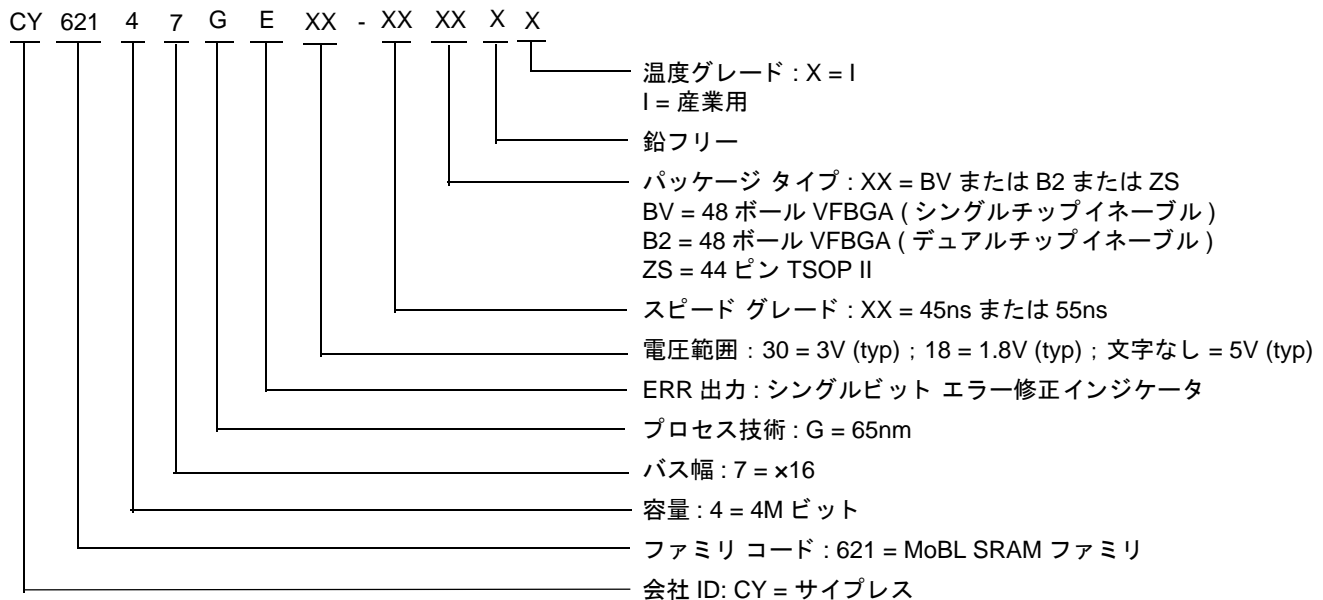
CY 621 4 7 G E XX - XX XX X X

温度グレード : X = I
I = 産業用

鉛フリー

パッケージ タイプ : XX = BV または B2 または ZS
BV = 48 ボール VFBGA ( シングルチップイネーブル )
B2 = 48 ボール VFBGA ( デュアルチップイネーブル )
ZS = 44 ピン TSOP II

スピード グレード : XX = 45ns または 55ns

電圧範囲 : 30 = 3V (typ) ; 18 = 1.8V (typ) ; 文字なし = 5V (typ)

ERR 出力 : シングルビット エラー修正インジケータ

プロセス技術 : G = 65nm

バス幅 : 7 = ×16

容量 : 4 = 4M ビット

ファミリ コード : 621 = MoBL SRAM ファミリ

会社 ID: CY = サイプレス